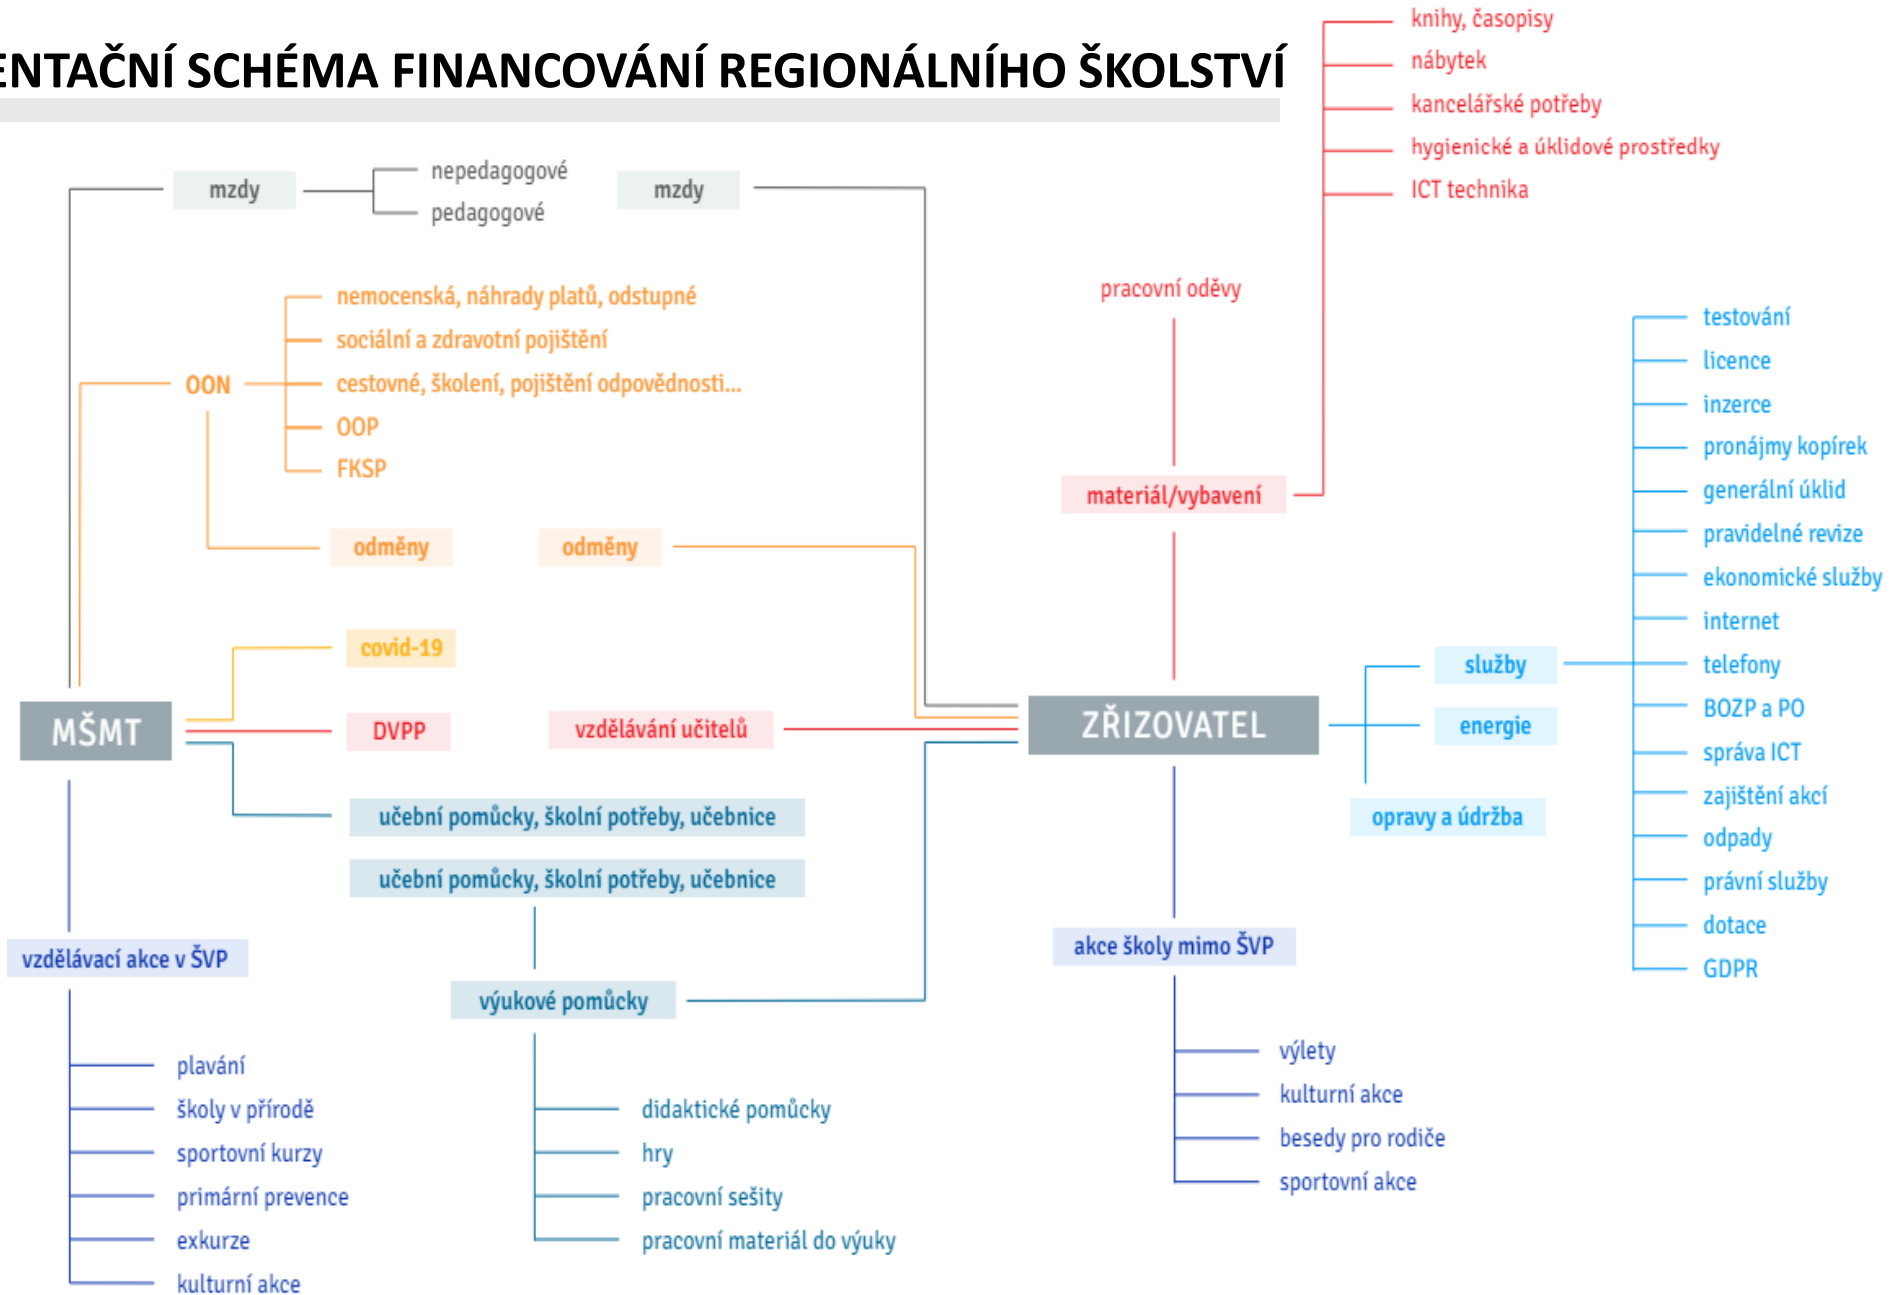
ENTAČNÍ SCHÉMA FINANCOVÁNÍ REGIONÁLNÍHO ŠKOLSTVÍ

knihy, časopisy
nábytek
kancelářské potřeby
hygienické a úklidové prostředky
ICT technika

mzdy
nepedagogové
pedagogové
mzdy

pracovní oděvy

nemocenská, náhrady platů, odstupné
sociální a zdravotní pojištění
OON
cestovné, školení, pojištění odpovědnosti...
OOP
FKSP

materiál/vybavení

odměny
odměny

testování
licence
inzerce
pronájmy kopírek
generální úklid
pravidelné revize
ekonomické služby
internet
telefony
BOZP a PO
správa ICT
zajištění akcí
odpady
právní služby
dotace
GDPR

covid-19
MŠMT
DVPP
vzdělávání učitelů
ZŘIZOVATEL
služby
energie
opravy a údržba

učební pomůcky, školní potřeby, učebnice
učební pomůcky, školní potřeby, učebnice

vzdělávací akce v ŠVP
výukové pomůcky
akce školy mimo ŠVP

plavání
školy v přírodě
sportovní kurzy
primární prevence
exkurze
kulturní akce

didaktické pomůcky
hry
pracovní sešity
pracovní materiál do výuky

výlety
kulturní akce
besedy pro rodiče
sportovní akce